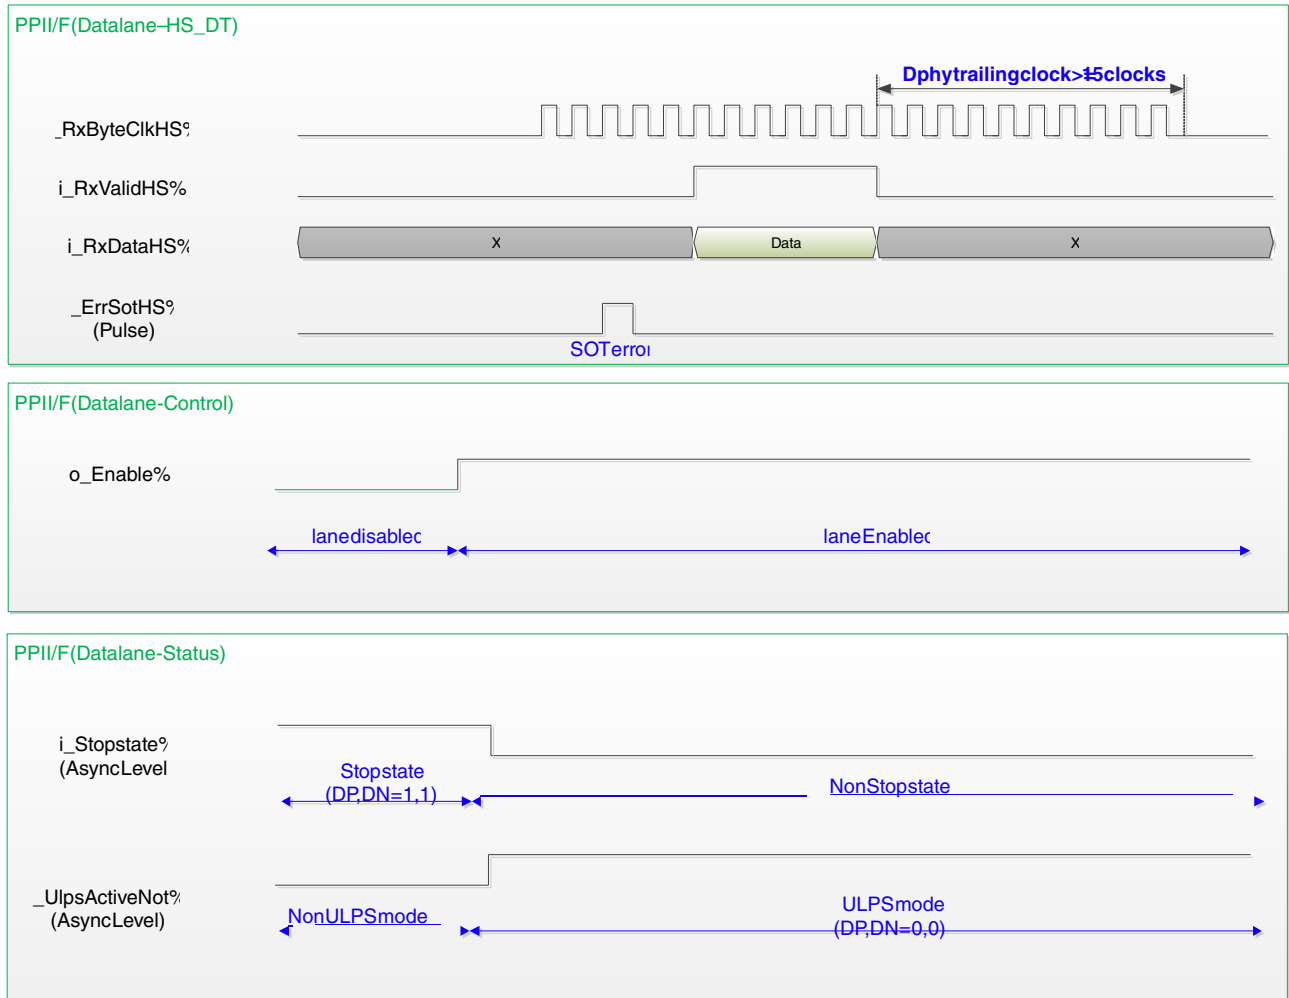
PPII/F(Datalane–HS_DT)

Dphytrailingclock>15clocks

_RxByteClkHS%

i_RxValidHS%

i_RxDataHS%

X

Data

X

_ErrSotHS%
(Pulse)

SOTerror

PPII/F(Datalane-Control)

o_Enable%

lanedisabled

laneEnabled

PPII/F(Datalane-Status)

i_Stopstate%
(AsyncLevel

Stopstate
(DP,DN=1,1)

NonStopstate

_UlpsActiveNot%
(AsyncLevel)

NonULPSmode

ULPSmode
(DP,DN=0,0)